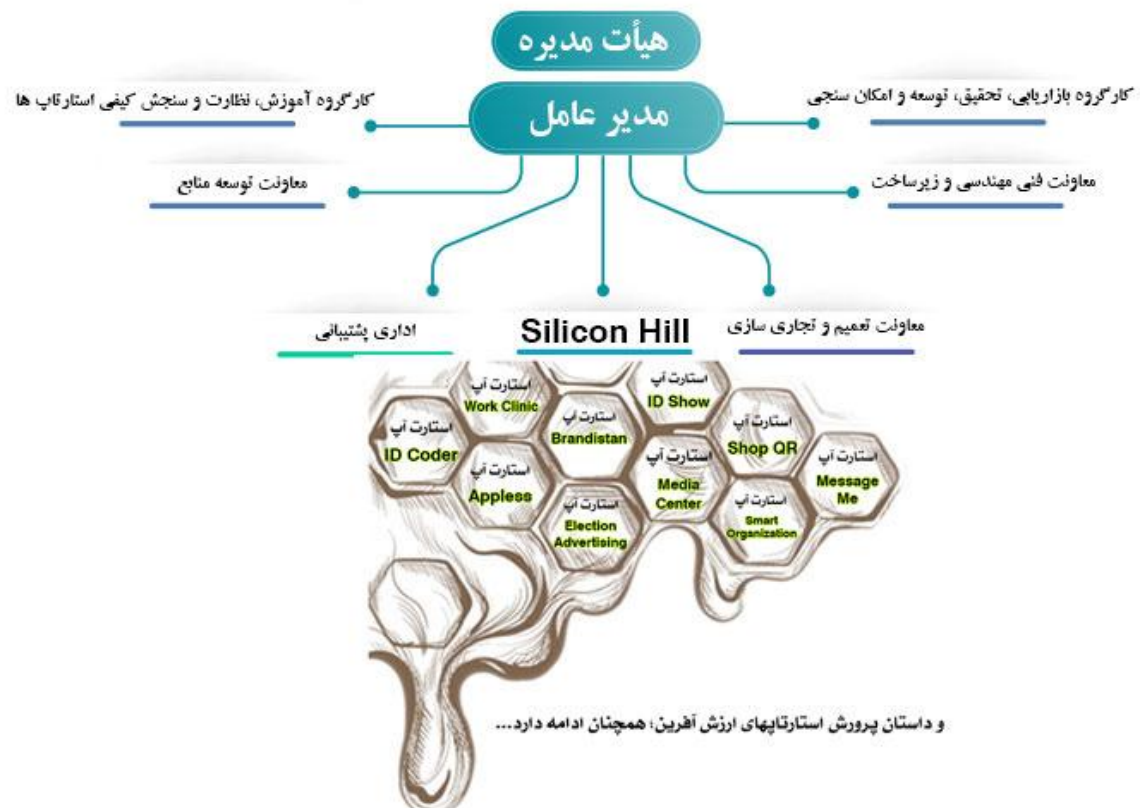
هیأت مدیره

مدیر عامل

کارگروه بازاریابی، تحقیق، توسعه و امکان سنجی

کارگروه آموزش، نظارت و سنجش کیفی استارتاپ ها

معاونت فنی مهندسی و زیرساخت

معاونت توسعه منابع

معاونت تعمیم و تجاری سازی

Silicon Hill

اداری پشتیبانی

استارت آپ Work Clinic

استارت آپ ID Show

استارت آپ ID Coder

استارت آپ Brandistan

استارت آپ Shop QR

استارت آپ Appless

استارت آپ Media Center

استارت آپ Message Me

استارت آپ Election Advertising

استارت آپ Smart Organization

و داستان پرورش استارتاپهای ارزش آفرین؛ همچنان ادامه دارد...